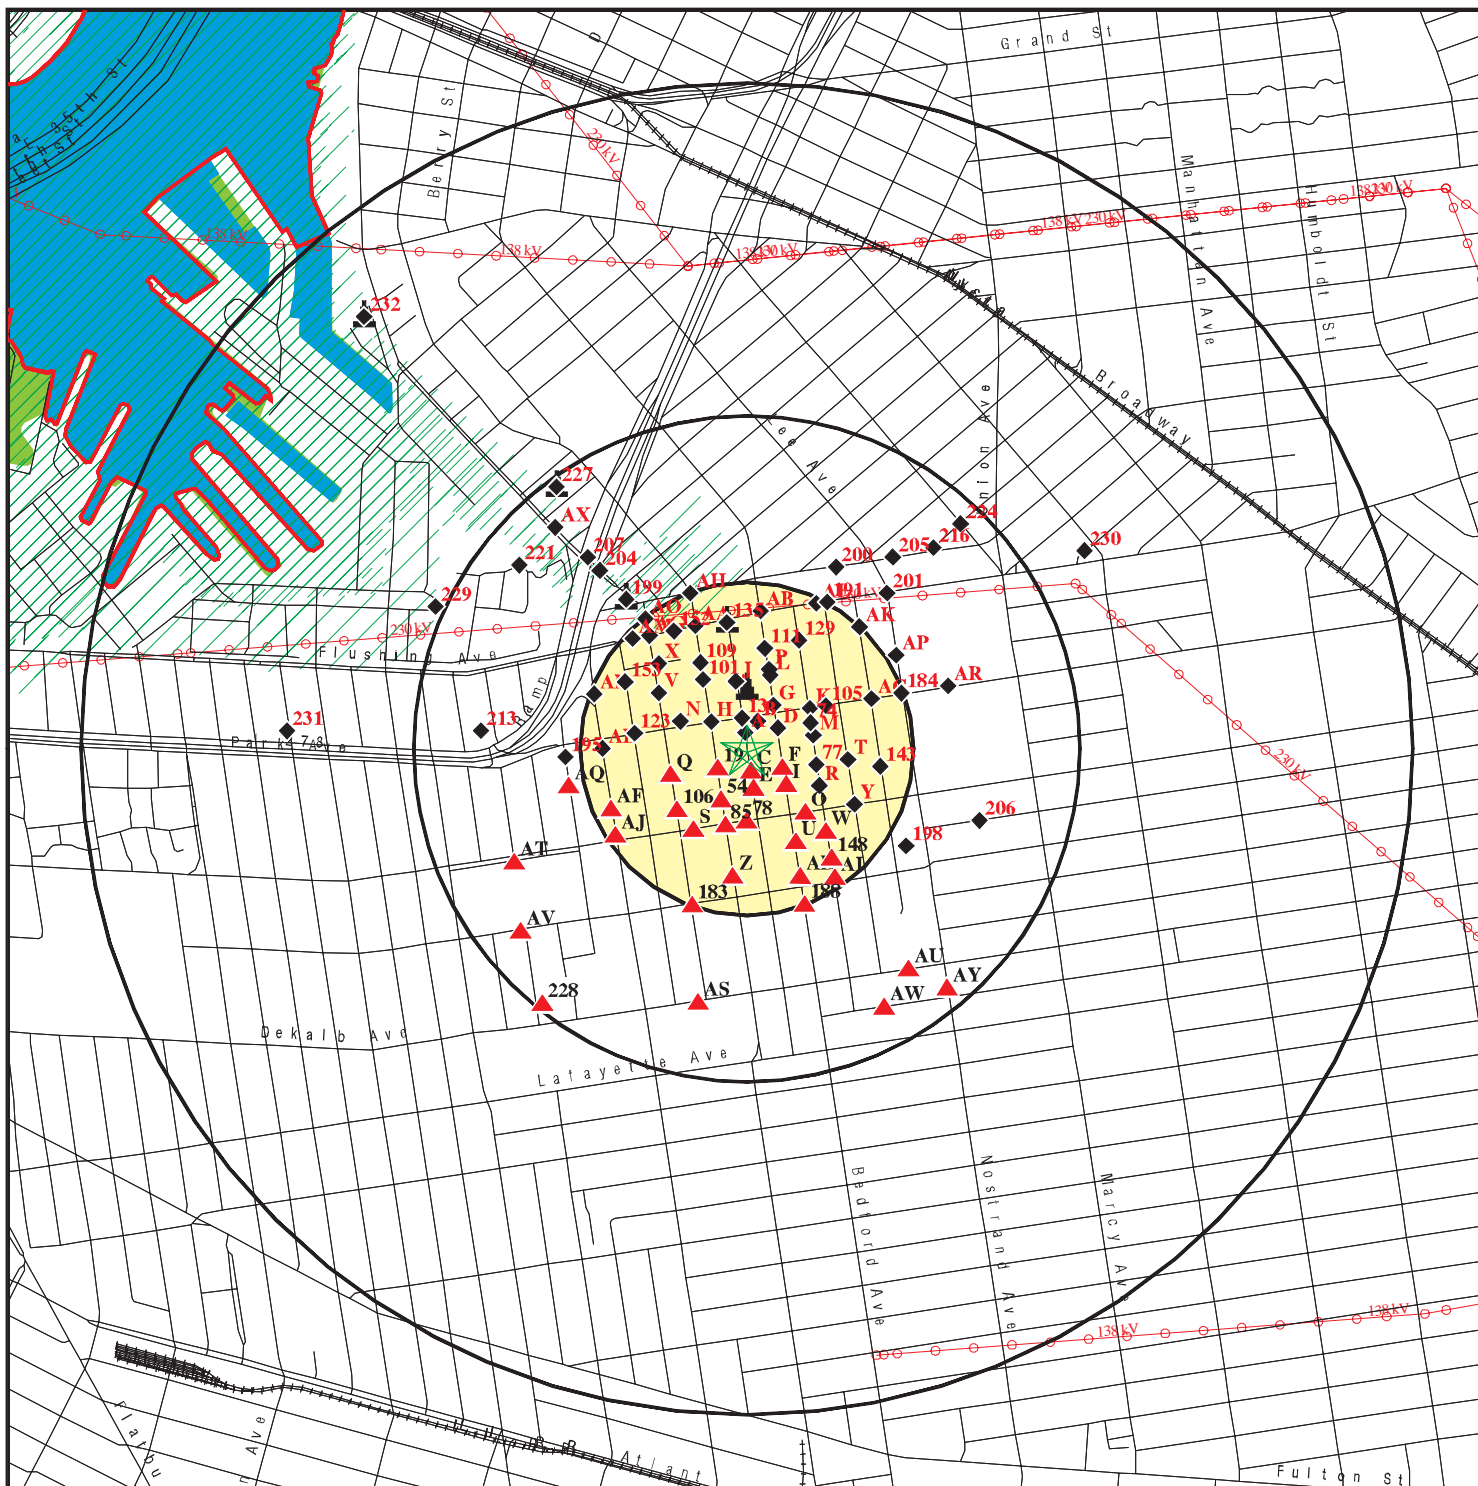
Grand St

Berry St

Manhattan Ave

Humboldt St

Broadway

Lee Ave

Union Ave

Flushing Ave

Park Ave

Ramp

Dekalb Ave

Lafayette Ave

Bedford Ave

Nostrand Ave

Marcy Ave

Flatbush Ave

Atlantic

Fulton St

230 kV

138 kV

138 kV

138 kV

230 kV

138 kV 230 kV

138 kV 230 kV

230 kV

230 kV

138 kV

138 kV

232

227

AX

221

207

204

199

229

AH

AO

135

AB

111

129

AK

AP

184

AR

AU

AY

AW

AS

228

AV

AT

231

213

195

AQ

AF

AJ

Q

106

S

85

78

54

Z

183

188

148

U

W

O

Y

143

T

77

R

F

I

E

C

19

H

N

123

V

153

X

109

101

J

P

L

G

K

105

D

M

138

200

205

216

224

230

201

191

198

206